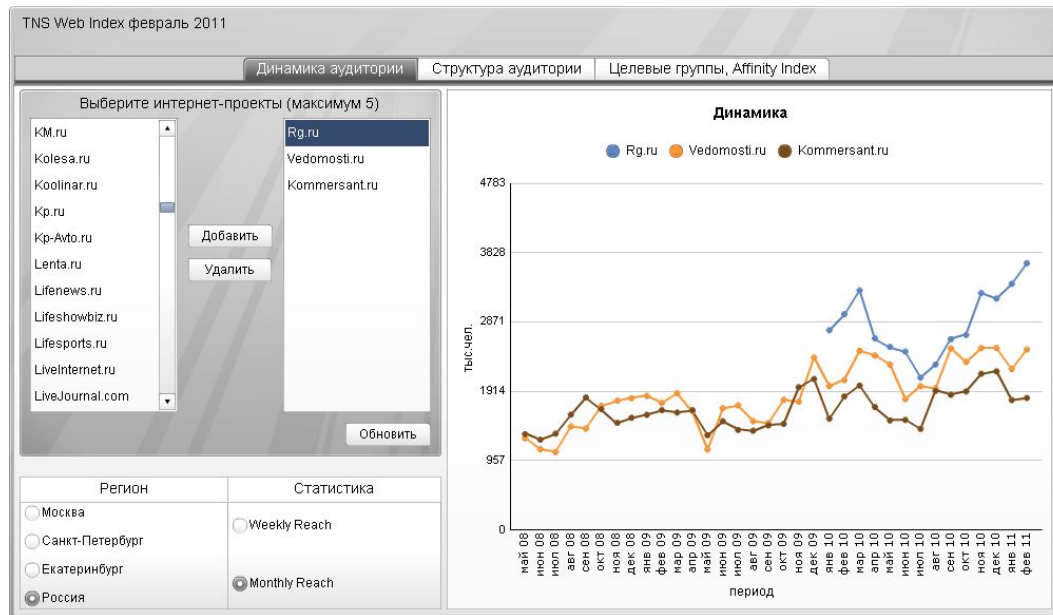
TNS Web Index февраль 2011

Динамика аудитории | Структура аудитории | Целевые группы, Affinity Index

Выберите интернет-проекты (максимум 5)

KM.ru
Kolesa.ru
Koolinar.ru
Kp.ru
Kp-Avto.ru
Lenta.ru
Lifenews.ru
Lifeshowbiz.ru
Lifesports.ru
LiveInternet.ru
LiveJournal.com

Добавить
Удалить

Rg.ru
Vedomosti.ru
Kommersant.ru

Обновить

| Регион | Статистика |
|---|---|
| Москва | Weekly Reach |
| Санкт-Петербург | |
| Екатеринбург | |
| Россия | Monthly Reach |

Динамика

Rg.ru Vedomosti.ru Kommersant.ru

4783
3828
2871
1914
957
0

тыс.чел.

май 08 июн 08 июл 08 авг 08 сен 08 окт 08 ноя 08 дек 08 янв 09 фев 09 мар 09 апр 09 май 09 июн 09 июл 09 авг 09 сен 09 окт 09 ноя 09 дек 09 янв 10 фев 10 мар 10 апр 10 май 10 июн 10 июл 10 авг 10 сен 10 окт 10 ноя 10 дек 10 янв 11 фев 11

период